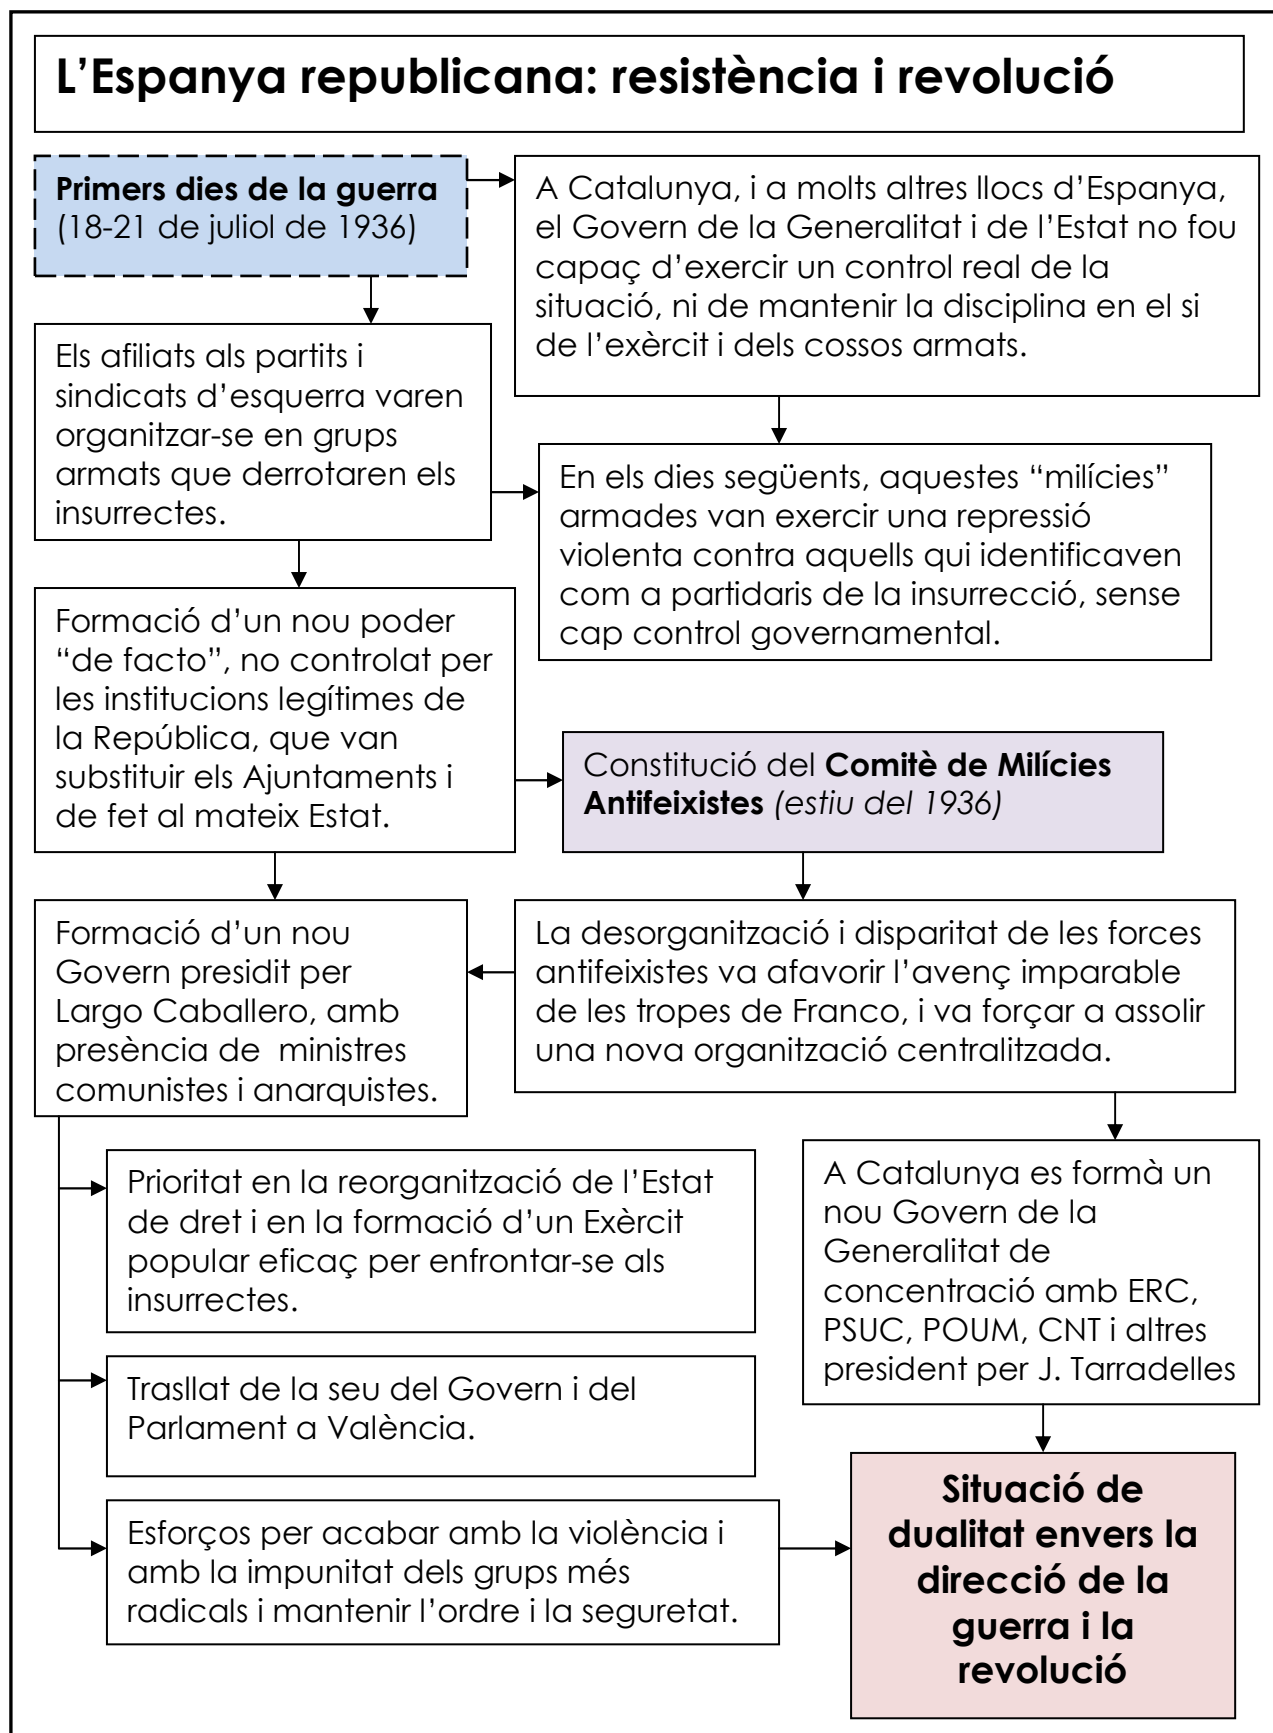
L'Espanya republicana: resistència i revolució

Primers dies de la guerra (18-21 de juliol de 1936)

A Catalunya, i a molts altres llocs d'Espanya, el Govern de la Generalitat i de l'Estat no fou capaç d'exercir un control real de la situació, ni de mantenir la disciplina en el si de l'exèrcit i dels cossos armats.

Els afiliats als partits i sindicats d'esquerra varen organitzar-se en grups armats que derrotaren els insurrectes.

En els dies següents, aquestes "milícies" armades van exercir una repressió violenta contra aquells qui identificaven com a partidaris de la insurrecció, sense cap control governamental.

Formació d'un nou poder "de facto", no controlat per les institucions legítimes de la República, que van substituir els Ajuntaments i de fet al mateix Estat.

Constitució del Comitè de Milícies Antifeixistes (estiu del 1936)

Formació d'un nou Govern presidit per Largo Caballero, amb presència de ministres comunistes i anarquistes.

La desorganització i disparitat de les forces antifeixistes va afavorir l'avenç imparable de les tropes de Franco, i va forçar a assolir una nova organització centralitzada.

Prioritat en la reorganització de l'Estat de dret i en la formació d'un Exèrcit popular eficaç per enfrontar-se als insurrectes.

A Catalunya es formà un nou Govern de la Generalitat de concentració amb ERC, PSUC, POUM, CNT i altres president per J. Tarradelles

Trasllat de la seu del Govern i del Parlament a València.

Esforços per acabar amb la violència i amb la impunitat dels grups més radicals i mantenir l'ordre i la seguretat.

Situació de dualitat envers la direcció de la guerra i la revolució